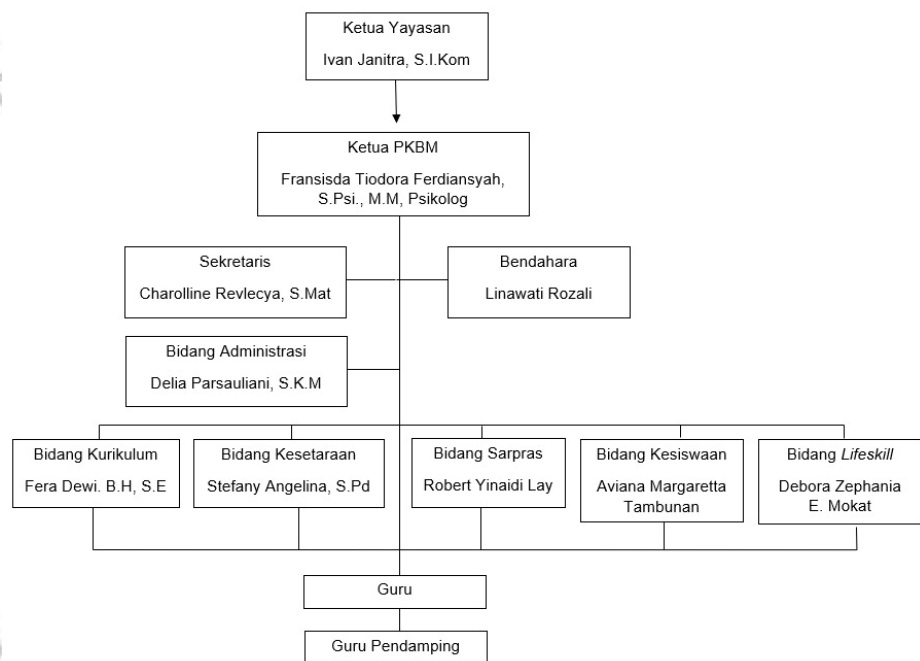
Ketua Yayasan
Ivan Janitra, S.I.Kom

Ketua PKBM
Fransisda Tiodora Ferdiansyah, S.Psi., M.M, Psikolog

Sekretaris
Charolline Revlecya, S.Mat

Bendahara
Linawati Rozali

Bidang Administrasi
Delia Parsauliani, S.K.M

Bidang Kurikulum
Fera Dewi. B.H, S.E

Bidang Kesetaraan
Stefany Angelina, S.Pd

Bidang Sarpras
Robert Yinaidi Lay

Bidang Kesiswaan
Aviana Margaretta Tambunan

Bidang *Lifeskill*
Debora Zephania E. Mokat

Guru

Guru Pendamping